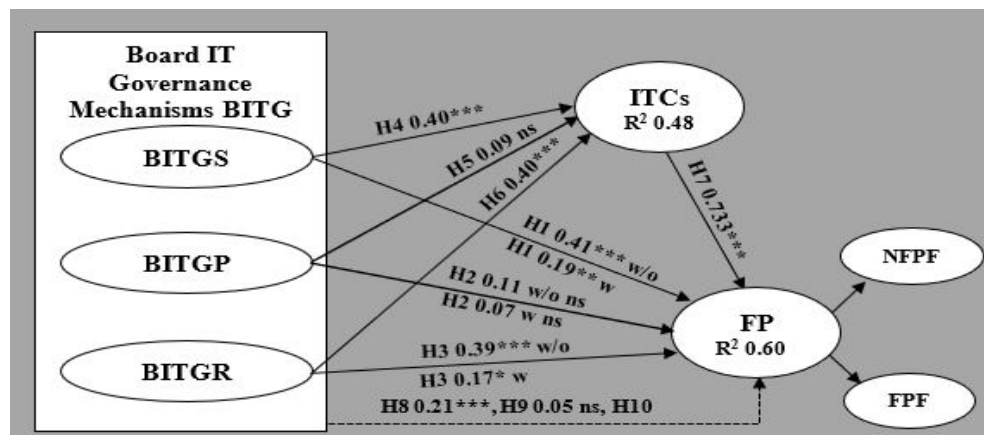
Board IT Governance Mechanisms BITG

BITGS

BITGP

BITGR

ITCs
$R^2$ 0.48

H4 0.40***

H5 0.09 ns

H6 0.40***

H7 0.733***

H1 0.41*** w/o
H1 0.19** w

H2 0.11 w/o ns
H2 0.07 w ns

H3 0.39*** w/o
H3 0.17* w

H8 0.21***, H9 0.05 ns, H10

FP
$R^2$ 0.60

NFPF

FPF